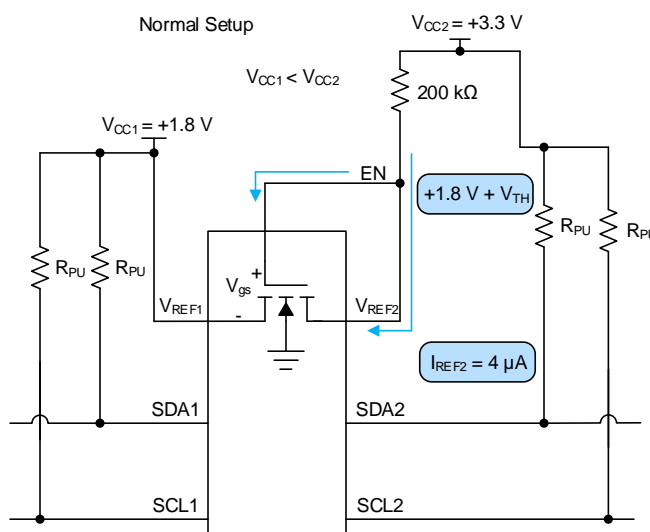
Normal Setup

$V_{CC2}$ = +3.3 V

$V_{CC1}$ < $V_{CC2}$

200 kΩ

$V_{CC1}$ = +1.8 V

EN

+1.8 V + $V_{TH}$

$R_{PU}$

$R_{PU}$

$R_{PU}$

$R_{PI}$

+

$V_{gs}$

-

$V_{REF1}$

$V_{REF2}$

$I_{REF2}$ = 4 µA

SDA1

SDA2

SCL1

SCL2